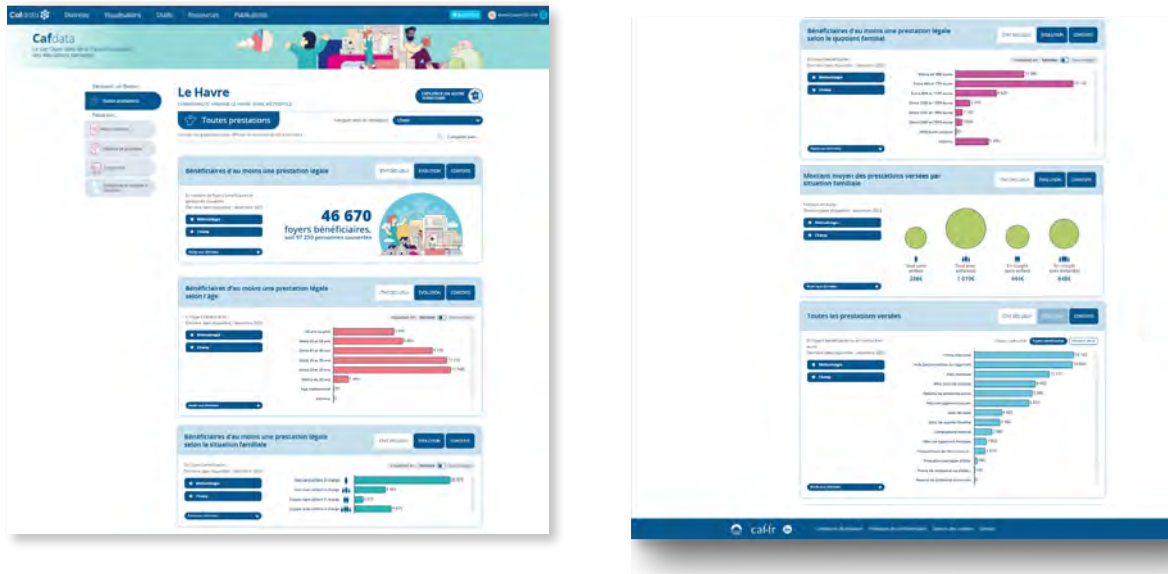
Cafdata Données Visualisations Outils Ressources Publications

Cafdata

Le Havre

Toutes prestations

Bénéficiaires d'au moins une prestation légale

EN DÉTAIL ÉVOLUTION CONTEXTE

Méthodologie

Chiffres

46 670
foyers bénéficiaires,
soit 97 250 personnes couvertes

Bénéficiaires d'au moins une prestation légale selon l'âge

EN DÉTAIL ÉVOLUTION CONTEXTE

Méthodologie

Chiffres

Bénéficiaires d'au moins une prestation légale selon la situation familiale

EN DÉTAIL ÉVOLUTION CONTEXTE

Méthodologie

Chiffres

Bénéficiaires d'au moins une prestation légale selon le quotient familial

EN DÉTAIL ÉVOLUTION CONTEXTE

Méthodologie

Chiffres

Montant moyen des prestations versées par situation familiale

EN DÉTAIL ÉVOLUTION CONTEXTE

Méthodologie

Chiffres

Toutes les prestations versées

EN DÉTAIL ÉVOLUTION CONTEXTE

Méthodologie

Chiffres

caf.fr